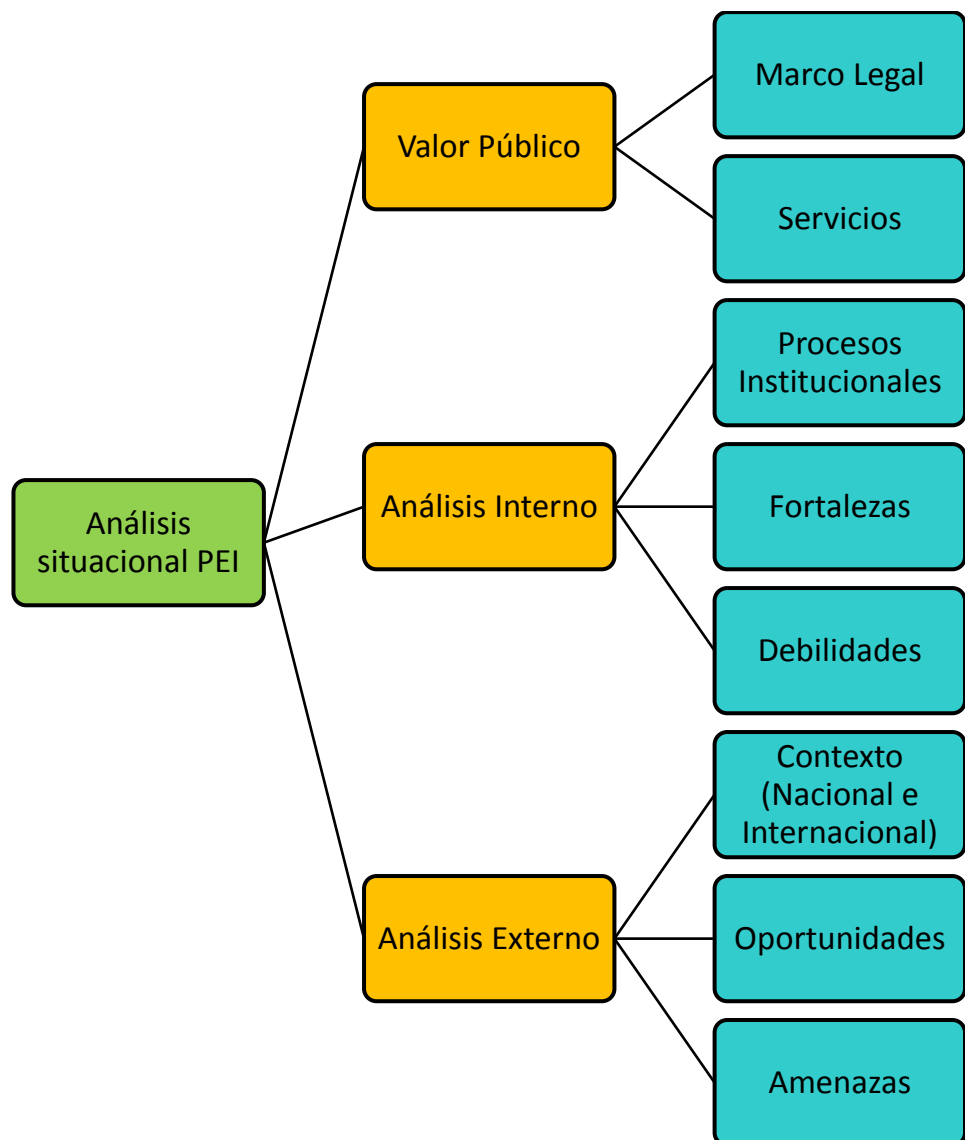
Análisis situacional PEI

Valor Público

Marco Legal

Servicios

Análisis Interno

Procesos Institucionales

Fortalezas

Debilidades

Análisis Externo

Contexto (Nacional e Internacional)

Oportunidades

Amenazas